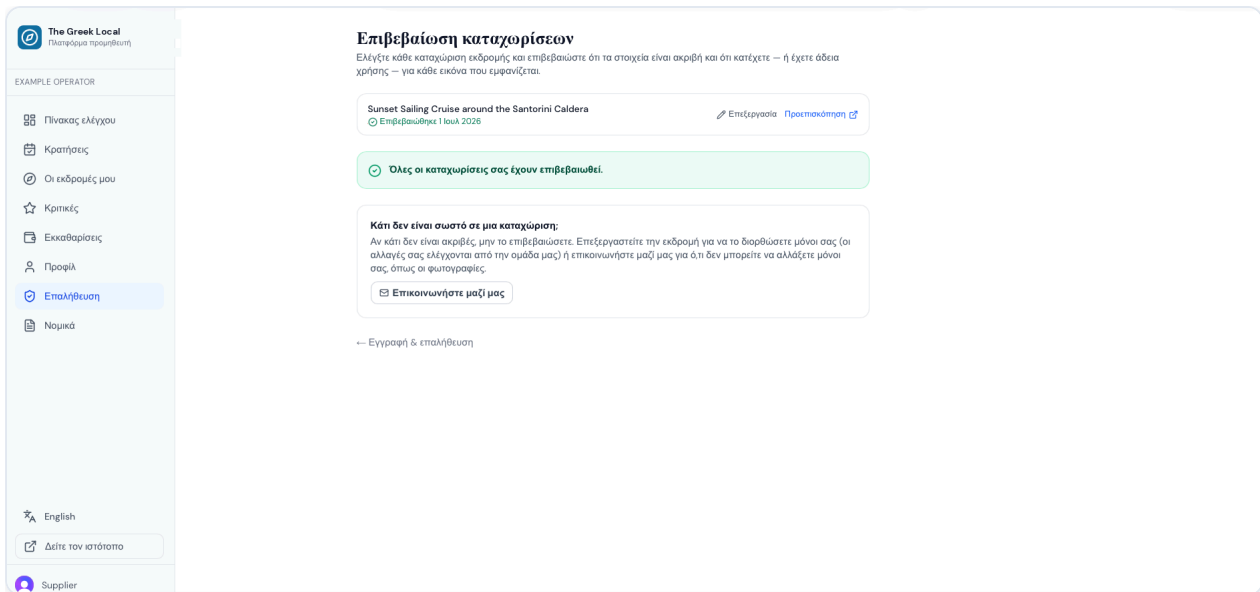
The Greek Local
Πλατφόρμα προμηθευτή

EXAMPLE OPERATOR

Πίνακας ελέγχου
Κρατήσεις
Οι εκδρομές μου
Κριτικές
Εκκαθαρίσεις
Προφίλ
Επαλήθευση
Νομικά

English
Δείτε τον ιστότοπο
Supplier

Επιβεβαίωση καταχωρίσεων

Ελέγξτε κάθε καταχώριση εκδρομής και επιβεβαιώστε ότι τα στοιχεία είναι ακριβή και ότι κατέχετε — ή έχετε άδεια χρήσης — για κάθε εικόνα που εμφανίζεται.

Sunset Sailing Cruise around the Santorini Caldera
Επιβεβαιώθηκε 1 Ιουλ 2026
Επεξεργασία Προεπισκόπηση

Όλες οι καταχωρίσεις σας έχουν επιβεβαιωθεί.

Κάτι δεν είναι σωστό σε μια καταχώριση;
Αν κάτι δεν είναι ακριβές, μην το επιβεβαιώσετε. Επεξεργαστείτε την εκδρομή για να το διορθώσετε μόνοι σας (οι αλλαγές σας ελέγχονται από την ομάδα μας) ή επικοινωνήστε μαζί μας για ό,τι δεν μπορείτε να αλλάξετε μόνοι σας, όπως οι φωτογραφίες.
Επικοινωνήστε μαζί μας

← Εγγραφή & επαλήθευση